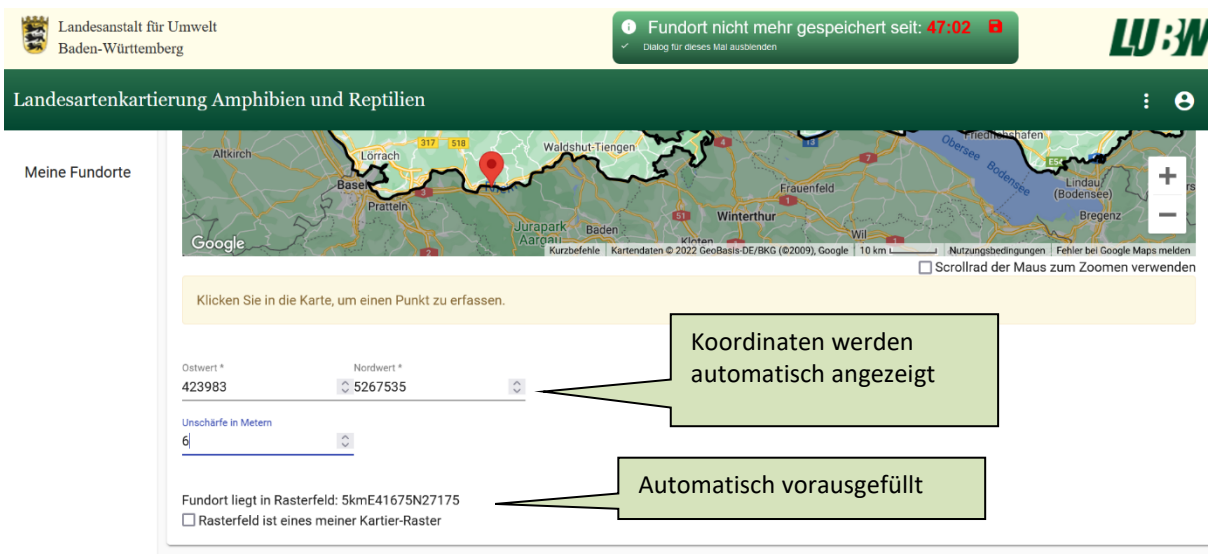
Landesanstalt für Umwelt
Baden-Württemberg

Fundort nicht mehr gespeichert seit: 47:02
Dialog für dieses Mal ausblenden

LUBW

Landesartenkartierung Amphibien und Reptilien

Meine Fundorte

Altkirch Lörrach 317 518 Waldshut-Tiengen Friedrichshafen Obersee Bodensee Basel Pratteln Frauenfeld Lindau (Bodensee) Winterthur Jurapark Aargau Baden Kloten Wil Bregenz

Google Kurzbefehle Kartendaten © 2022 GeoBasis-DE/BKG (©2009), Google 10 km Nutzungsbedingungen Fehler bei Google Maps melden

Scrollrad der Maus zum Zoomen verwenden

Klicken Sie in die Karte, um einen Punkt zu erfassen.

Ostwert *
423983

Nordwert *
5267535

Koordinaten werden automatisch angezeigt

Unschärfe in Metern
6

Automatisch vorausgefüllt

Fundort liegt in Rasterfeld: 5kmE41675N27175

Rasterfeld ist eines meiner Kartier-Raster